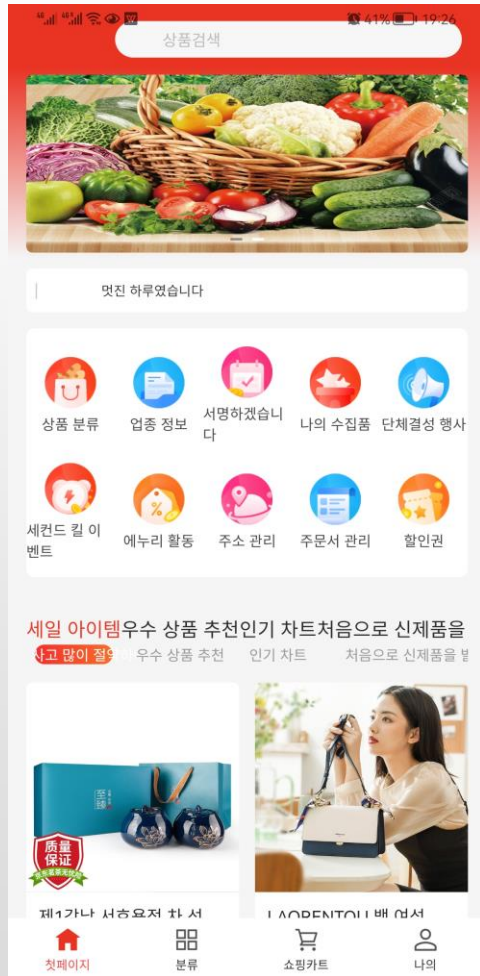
41% 19:26

상품검색

멋진 하루였습니다

상품 분류
업종 정보
서명하겠습니다
나의 수집품
단체결성 행사

세컨드 킬 이벤트
에누리 활동
주소 관리
주문서 관리
할인권

세일 아이템우수 상품 추천인기 차트처음으로 신제품을
사고 많이 절약 우수 상품 추천 인기 차트 처음으로 신제품을 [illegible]

질량 보증

제1간난 서흥용저 차 서
LAORENTOU 백 여성

첫페이지
분류
쇼핑카트
나의